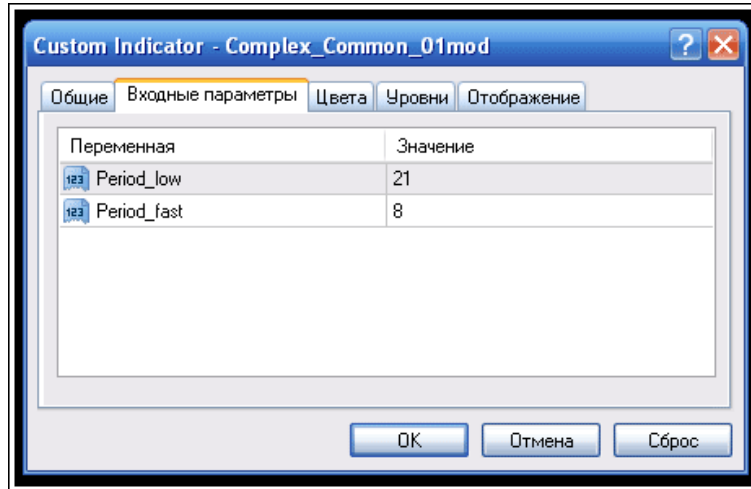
Custom Indicator - Complex_Common_01mod

?

Общие | Входные параметры | Цвета | Уровни | Отображение

| Переменная | Значение |
|---|---|
| 123 Period_low | 21 |
| 123 Period_fast | 8 |

OK | Отмена | Сброс